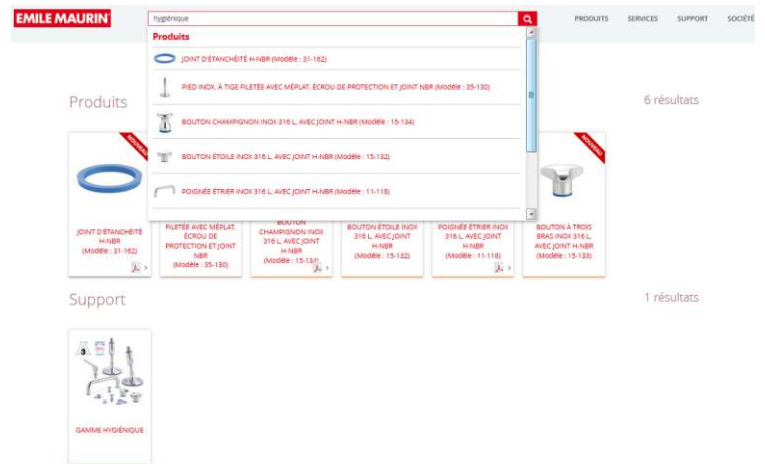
EMILE MAURIN

hygiénique

PRODUITS SERVICES SUPPORT SOCIÉTÉ

Produits

JOINT D'ÉTANCHÉITÉ H-NBR (Modèle : 31-162)

PIED INOX, À TIGE FILETÉE AVEC MÉPLAT, ÉCROU DE PROTECTION ET JOINT NBR (Modèle : 35-130)

BOUTON CHAMPIGNON INOX 316 L, AVEC JOINT H-NBR (Modèle : 15-134)

BOUTON ÉTOILE INOX 316 L, AVEC JOINT H-NBR (Modèle : 15-132)

POIGNÉE ÉTRIER INOX 316 L, AVEC JOINT H-NBR (Modèle : 11-118)

Produits

6 résultats

NOUVEAU

JOINT D'ÉTANCHÉITÉ H-NBR (Modèle : 31-162)

FILETÉE AVEC MÉPLAT, ÉCROU DE PROTECTION ET JOINT NBR (Modèle : 35-130)

BOUTON CHAMPIGNON INOX 316 L, AVEC JOINT H-NBR (Modèle : 15-134)

BOUTON ÉTOILE INOX 316 L, AVEC JOINT H-NBR (Modèle : 15-132)

POIGNÉE ÉTRIER INOX 316 L, AVEC JOINT H-NBR (Modèle : 11-118)

NOUVEAU

BOUTON À TROIS BRAS INOX 316 L, AVEC JOINT H-NBR (Modèle : 15-133)

Support

1 résultats

GAMME HYGIÉNIQUE